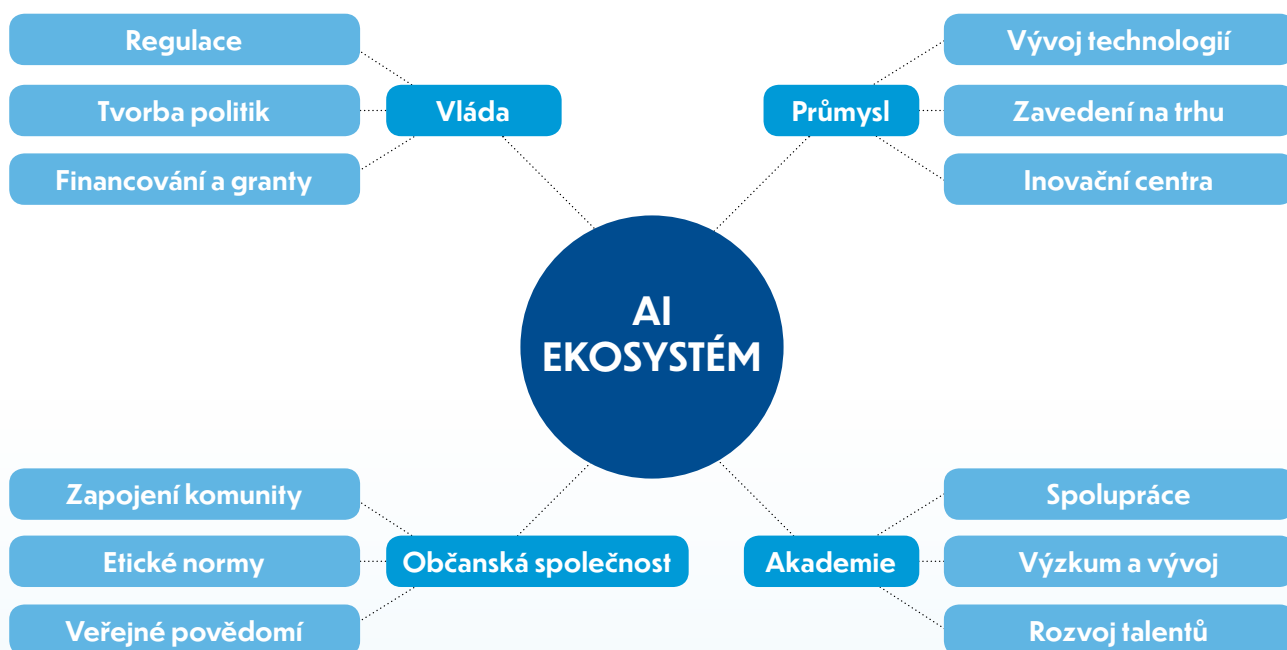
Regulace
Tvorba politik
Financování a granty
Vláda

Průmysl
Vývoj technologií
Zavedení na trhu
Inovační centra

AI
EKOSYSTÉM

Zapojení komunity
Etické normy
Veřejné povědomí
Občanská společnost

Akademie
Spolupráce
Výzkum a vývoj
Rozvoj talentů